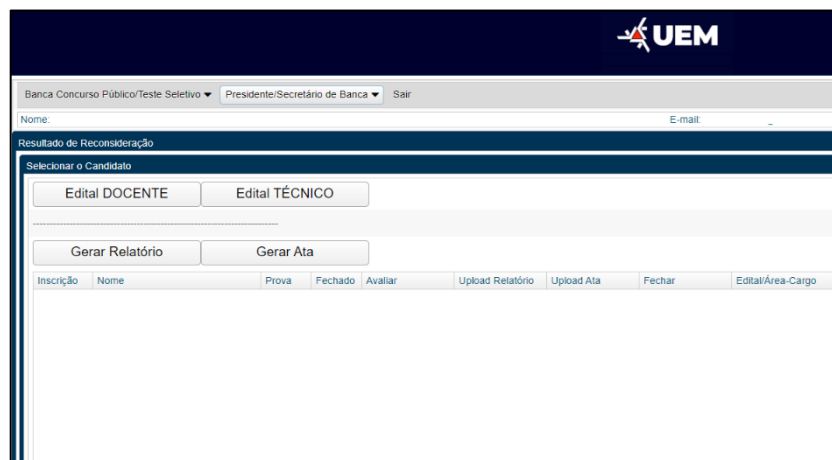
UEM

Banca Concurso Público/Teste Seletivo ▾ Presidente/Secretário de Banca ▾ Sair

Nome: E-mail:

Resultado de Reconsideração

Selecionar o Candidato

Edital DOCENTE Edital TÉCNICO

Gerar Relatório Gerar Ata

| Inscrição | Nome | Prova | Fechado | Avaliar | Upload Relatório | Upload Ata | Fechar | Edital/Área-Cargo |
|---|---|---|---|---|---|---|---|---|